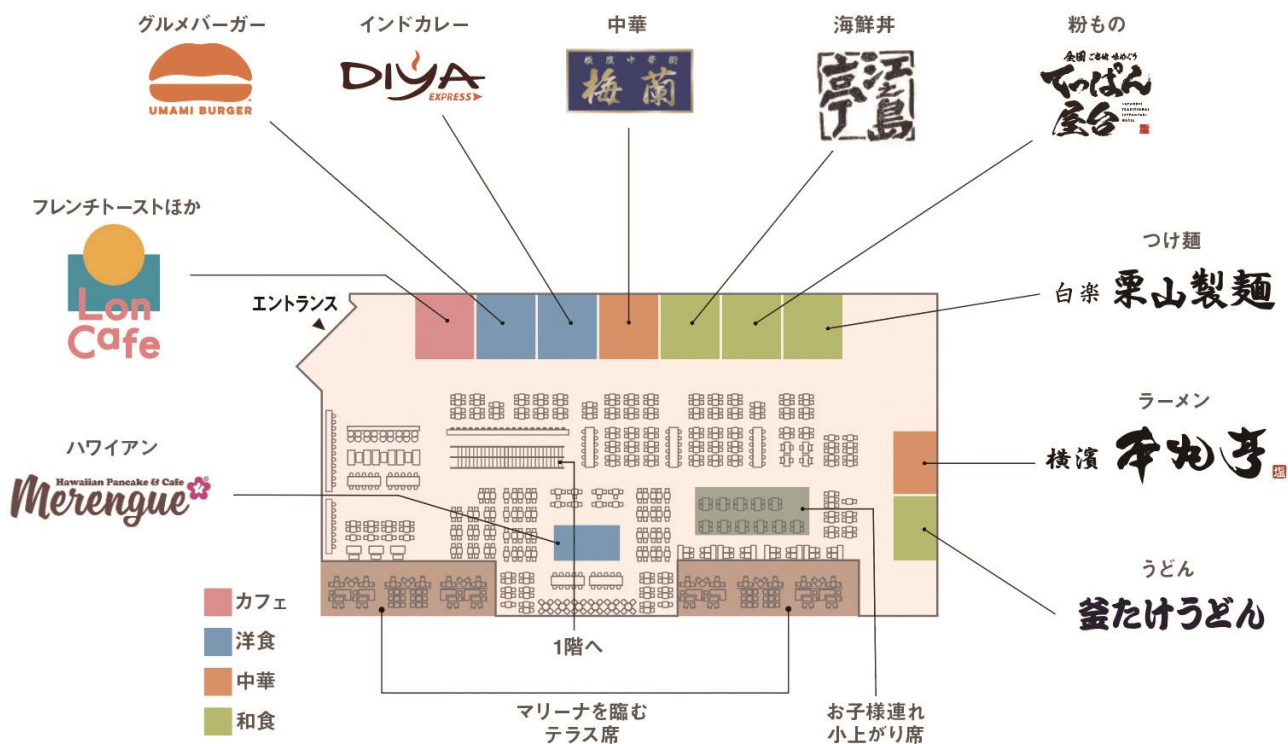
グルメバーガー

UMAMI BURGER

インドカレー

DIYA EXPRESS

中華

横濱中華街 梅蘭

海鮮丼

江ノ島 亭

粉もの

全国ご当地めぐり てっぱん屋台

フレンチトーストほか

Lon Cafe

つけ麺

白楽 栗山製麺

エントランス

ラーメン

横濱 本丸亭

ハワイアン

Hawaiian Pancake & Cafe Merengue

うどん

釜たけうどん

カフェ

洋食

中華

和食

1階へ

マリーナを臨む テラス席

お子様連れ 小上がり席